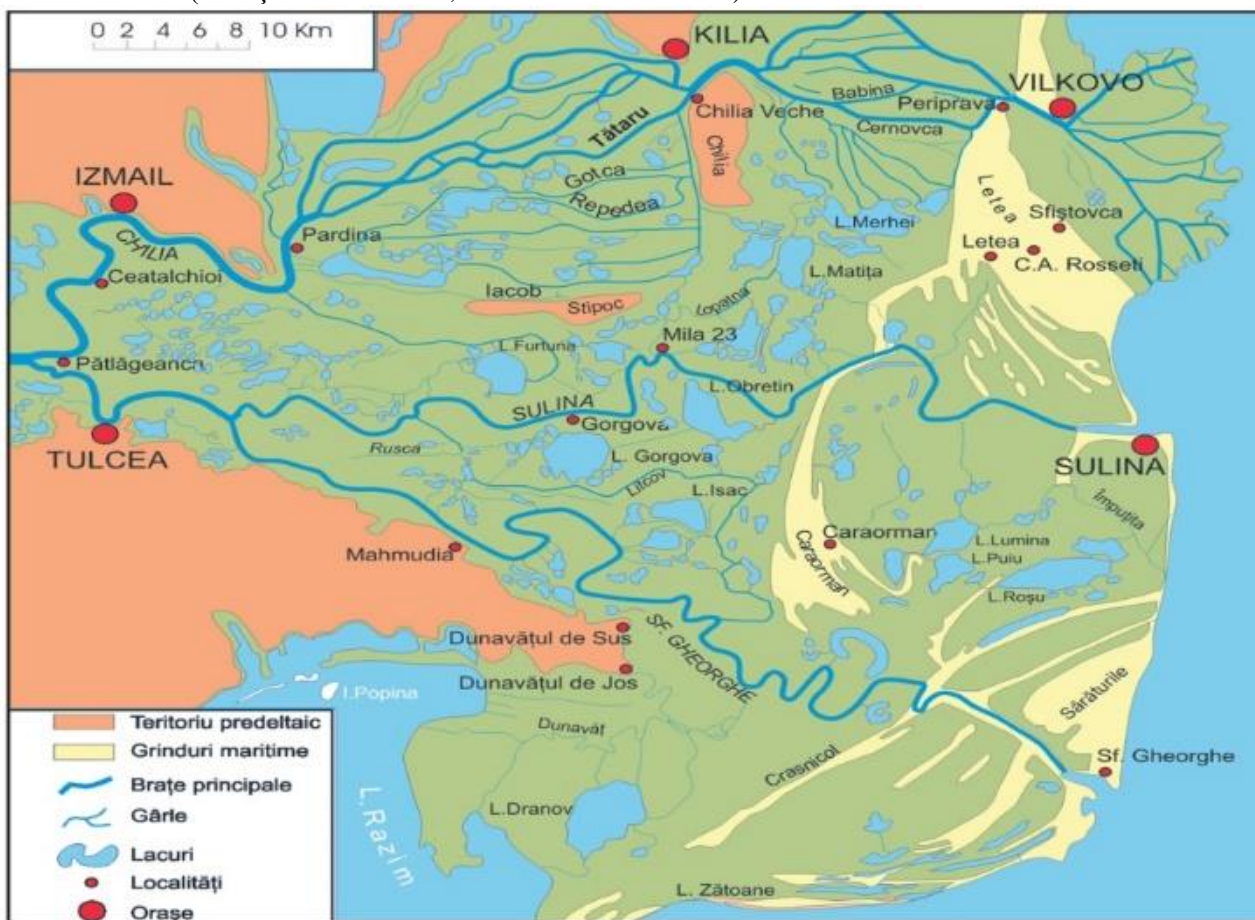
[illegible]

0 2 4 6 8 10 Km

KILIA
VILKOVO
IZMAIL
Tătaru
Chilia Veche
Babina
Periprava
Cernovca
Chilia
Gotca
Repedea
Letea
Sfiștovca
L.Merhei
Pardina
CHILIA
Letea
C.A. Rosseti
Ceatalchioi
Iacob
Stipoc
L.Matița
Lopatna
Mila 23
L.Furtuna
Pătlăgeanca
L.Obretin
SULINA
Gorgova
TULCEA
Rusca
L. Gorgova
SULINA
Litcov
L.Isac
Împuțita
Caraorman
L.Lumina
Caraorman
L.Puiu
Mahmudia
L.Roșu
Dunavățul de Sus
SF. GHEORGHE
Dunavățul de Jos
I.Popina
Sărăturile
Dunavăț
Crasnicol
Sf. Gheorghe
L.Razim
L.Dranov
L. Zătoane

Teritoriu predeltaic
Grinduri maritime
Brațe principale
Gârle
Lacuri
Localități
Orașe